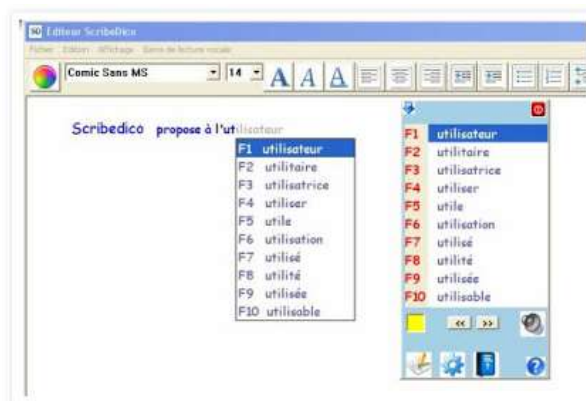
Editeur ScribeDico

Fichier Edition Affichage Sons de lecture vocale

Comic Sans MS 14

A A A

Scribedico propose à l'utilisateur

F1 utilisateur
F2 utilitaire
F3 utilisatrice
F4 utiliser
F5 utile
F6 utilisation
F7 utilisé
F8 utilité
F9 utilisée
F10 utilisable

F1 utilisateur
F2 utilitaire
F3 utilisatrice
F4 utiliser
F5 utile
F6 utilisation
F7 utilisé
F8 utilité
F9 utilisée
F10 utilisable

« »